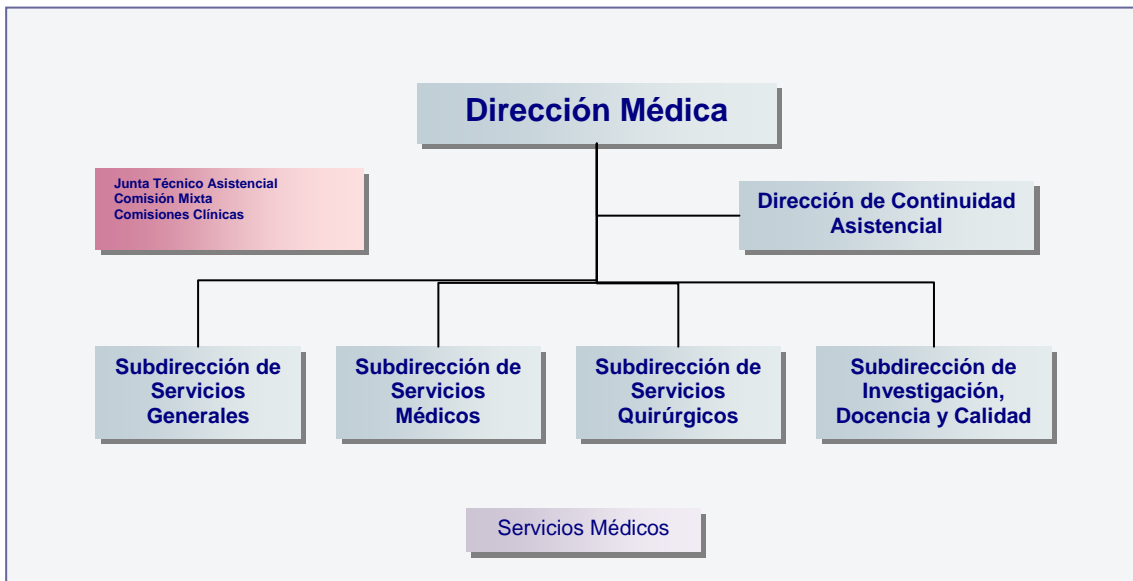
Dirección Médica

Junta Técnico Asistencial
Comisión Mixta
Comisiones Clínicas

Dirección de Continuidad Asistencial

Subdirección de Servicios Generales

Subdirección de Servicios Médicos

Subdirección de Servicios Quirúrgicos

Subdirección de Investigación, Docencia y Calidad

Servicios Médicos